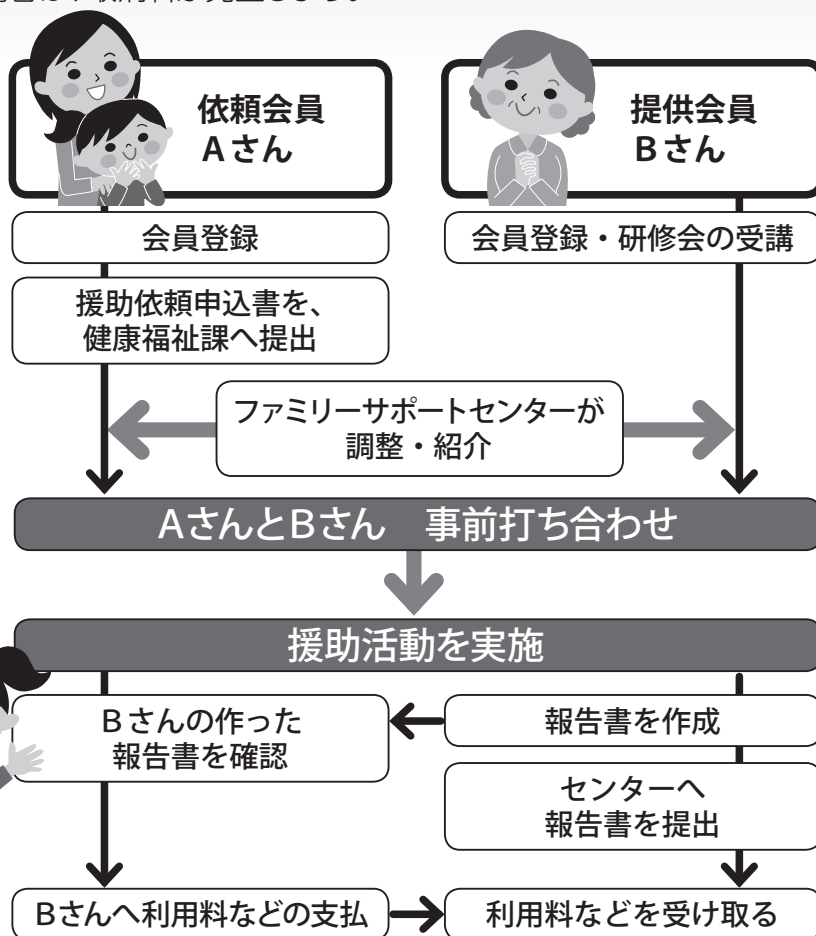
依頼会員
Aさん

提供会員
Bさん

会員登録

会員登録・研修会の受講

援助依頼申込書を、
健康福祉課へ提出

ファミリーサポートセンターが
調整・紹介

AさんとBさん　事前打ち合わせ

援助活動を実施

Bさんの作った
報告書を確認

報告書を作成

センターへ
報告書を提出

Bさんへ利用料などの支払

利用料などを受け取る